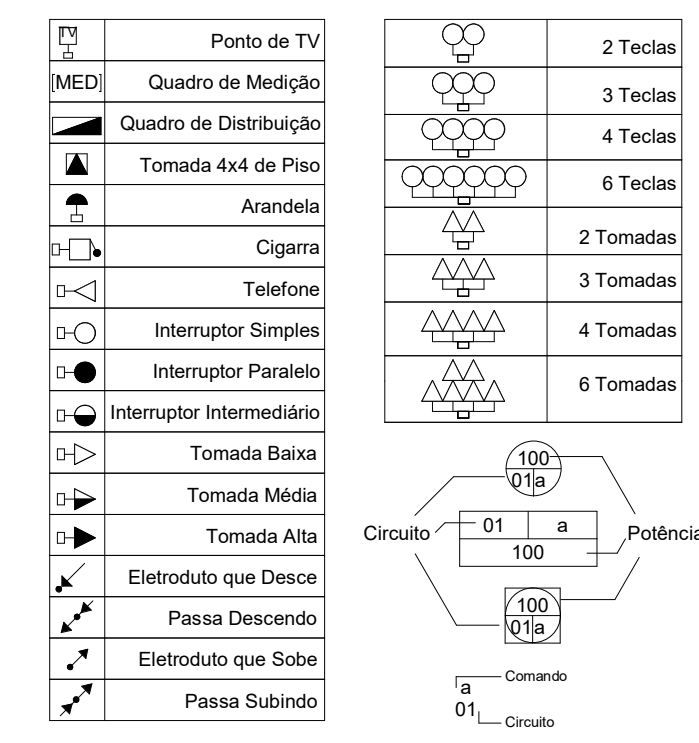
| | |
|---|---|
| TV | Ponto de TV |
| [MED] | Quadro de Medição |
| | Quadro de Distribuição |
| | Tomada 4x4 de Piso |
| | Arandela |
| | Cigarra |
| | Telefone |
| | Interruptor Simples |
| | Interruptor Paralelo |
| | Interruptor Intermediário |
| | Tomada Baixa |
| | Tomada Média |
| | Tomada Alta |
| | Eletroduto que Desce |
| | Passa Descendo |
| | Eletroduto que Sobe |
| | Passa Subindo |

| | |
|---|---|
| | 2 Teclas |
| | 3 Teclas |
| | 4 Teclas |
| | 6 Teclas |
| | 2 Tomadas |
| | 3 Tomadas |
| | 4 Tomadas |
| | 6 Tomadas |

100
01 a

Circuito

| 01 | a |
|---|---|
| 100 | |

Potência

100
01 a

a — Comando
01 — Circuito